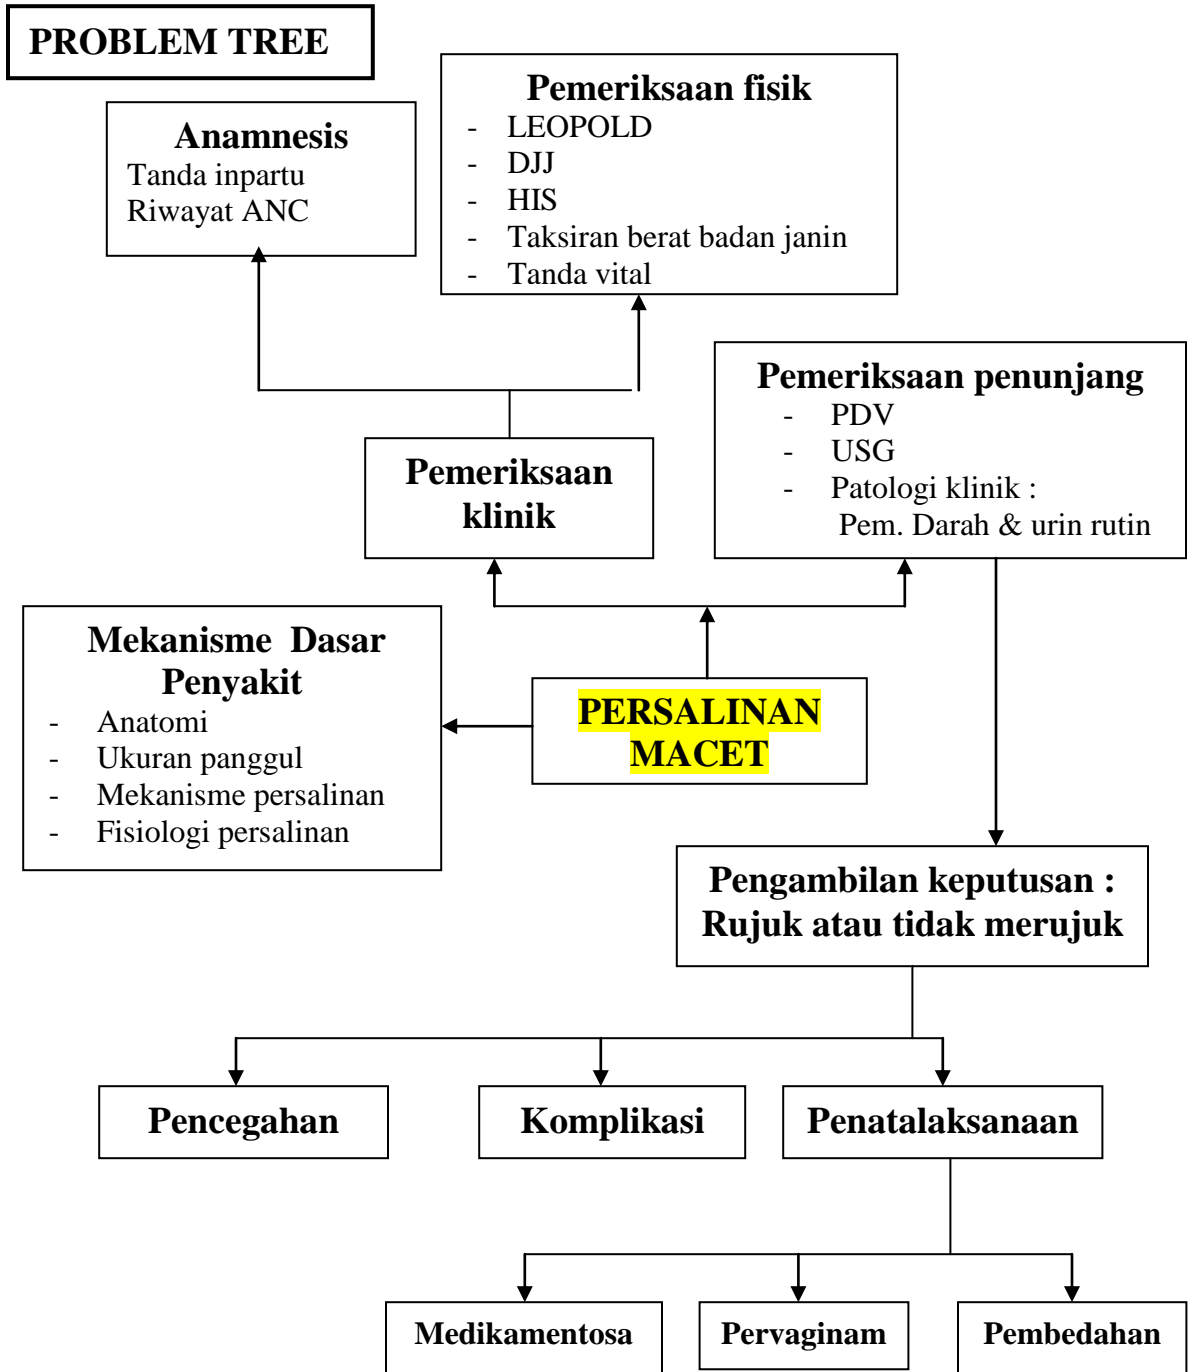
PROBLEM TREE

Anamnesis
Tanda inpartu
Riwayat ANC

Pemeriksaan fisik
- LEOPOLD
- DJJ
- HIS
- Taksiran berat badan janin
- Tanda vital

Pemeriksaan penunjang
- PDV
- USG
- Patologi klinik :
Pem. Darah & urin rutin

Pemeriksaan klinik

Mekanisme Dasar Penyakit
- Anatomi
- Ukuran panggul
- Mekanisme persalinan
- Fisiologi persalinan

PERSALINAN MACET

Pengambilan keputusan : Rujuk atau tidak merujuk

Pencegahan

Komplikasi

Penatalaksanaan

Medikamentosa

Pervaginam

Pembedahan